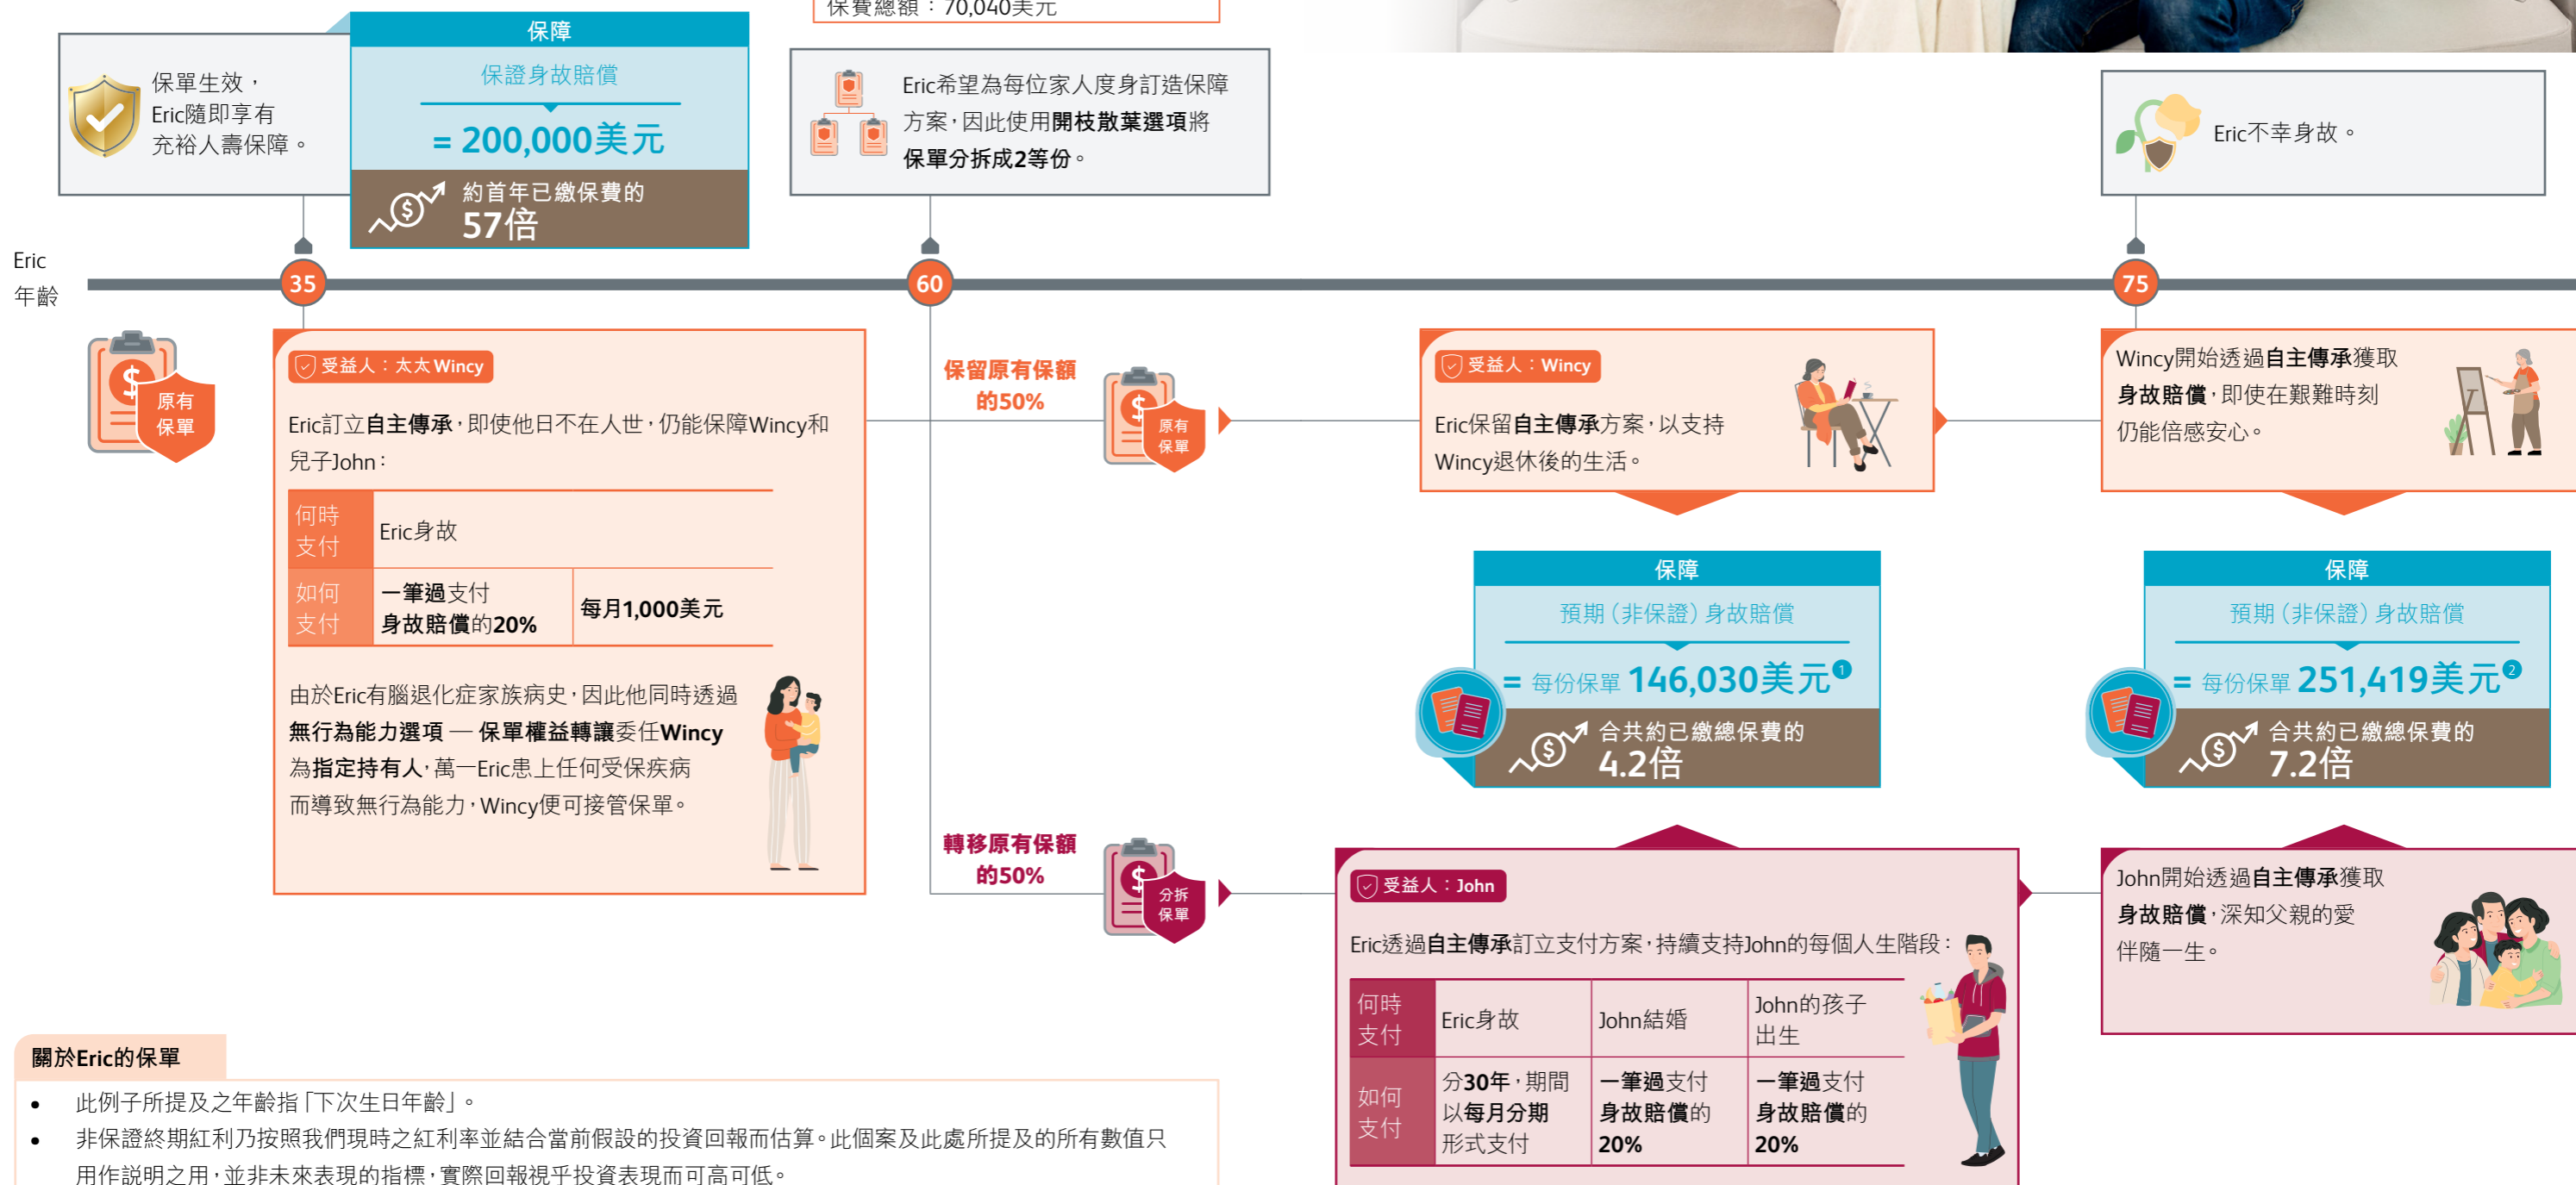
保費總額：70,040美元

保單生效，Eric隨即享有充裕人壽保障。

保障
保證身故賠償
= 200,000美元
約首年已繳保費的
57倍

Eric希望為每位家人度身訂造保障方案，因此使用開枝散葉選項將保單分拆成2等份。

Eric不幸身故。

Eric
年齡

35

60

75

原有保單

受益人：太太Wincy

Eric訂立自主傳承，即使他日不在人世，仍能保障Wincy和兒子John：

| 何時支付 | Eric身故 | |
|---|---|---|
| 如何支付 | 一筆過支付身故賠償的20% | 每月1,000美元 |

由於Eric有腦退化症家族病史，因此他同時透過無行為能力選項 — 保單權益轉讓委任Wincy為指定持有人，萬一Eric患上任何受保疾病而導致無行為能力，Wincy便可接管保單。

保留原有保額的50%

原有保單

受益人：Wincy

Eric保留自主傳承方案，以支持Wincy退休後的生活。

Wincy開始透過自主傳承獲取身故賠償，即使在艱難時刻仍能倍感安心。

保障
預期（非保證）身故賠償
= 每份保單 146,030美元❶
合共約已繳總保費的
4.2倍

保障
預期（非保證）身故賠償
= 每份保單 251,419美元❷
合共約已繳總保費的
7.2倍

轉移原有保額的50%

分拆保單

受益人：John

Eric透過自主傳承訂立支付方案，持續支持John的每個人生階段：

| 何時支付 | Eric身故 | John結婚 | John的孩子出生 |
|---|---|---|---|
| 如何支付 | 分30年，期間以每月分期形式支付 | 一筆過支付身故賠償的20% | 一筆過支付身故賠償的20% |

John開始透過自主傳承獲取身故賠償，深知父親的愛伴隨一生。

關於Eric的保單
• 此例子所提及之年齡指「下次生日年齡」。
• 非保證終期紅利乃按照我們現時之紅利率並結合當前假設的投資回報而估算。此個案及此處所提及的所有數值只用作說明之用，並非未來表現的指標，實際回報視乎投資表現而可高可低。